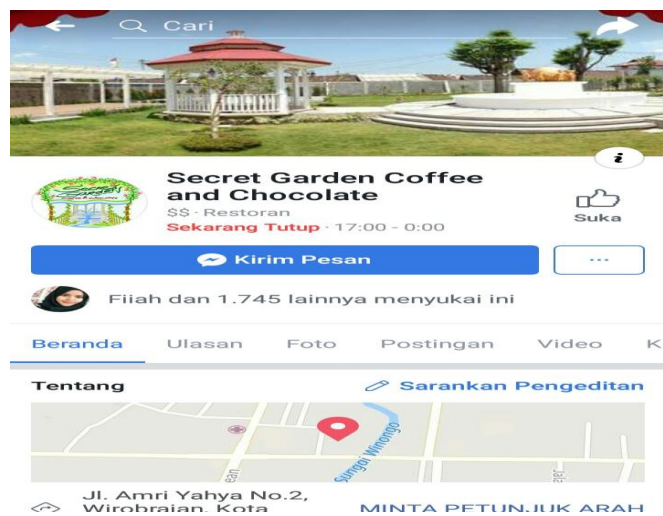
Cari

i

Secret Garden Coffee and Chocolate
$$ · Restoran
Sekarang Tutup · 17:00 - 0:00

Suka

Kirim Pesan

···

Fiiah dan 1.745 lainnya menyukai ini

Beranda Ulasan Foto Postingan Video K

Tentang

Sarankan Pengeditan

Sungai Winongo

Jl. Amri Yahya No.2, Wirobrajan, Kota

MINTA PETUNJUK ARAH